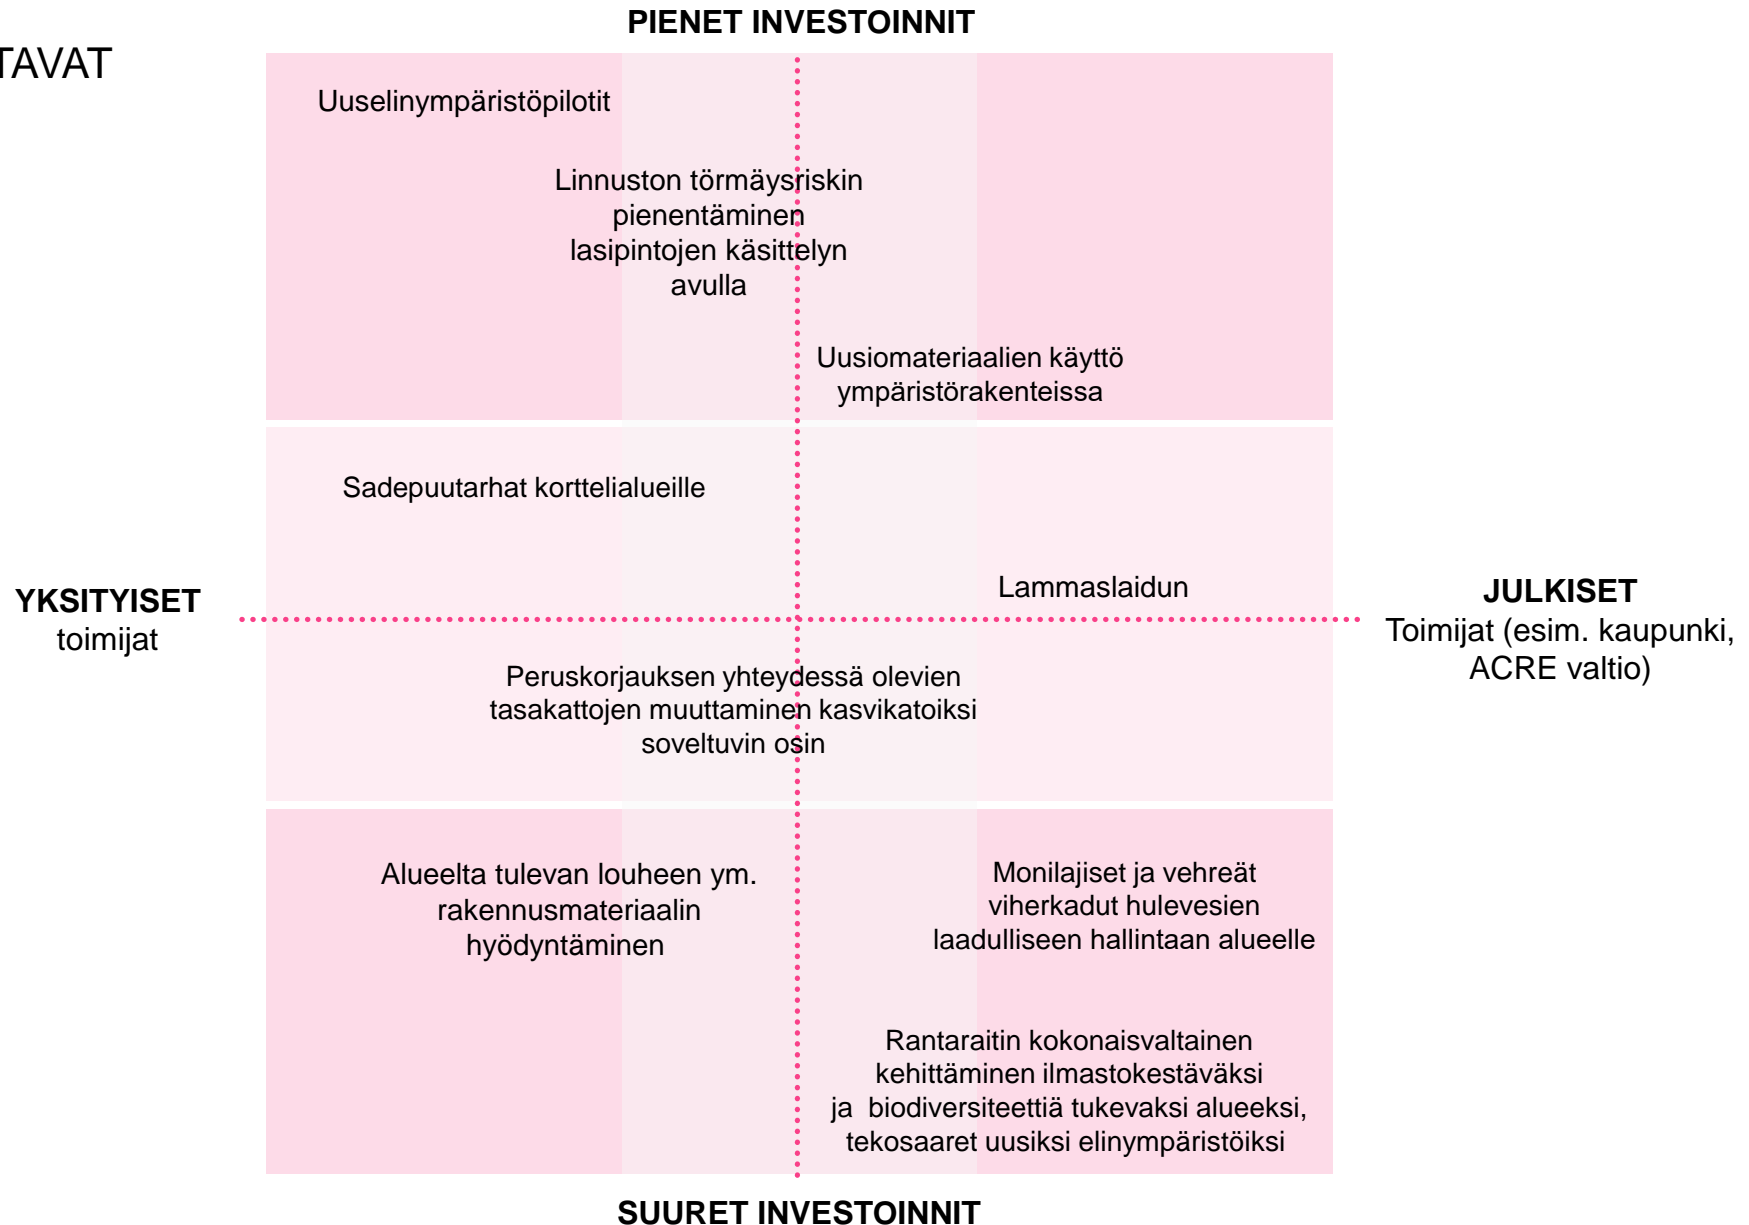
TAVAT

PIENET INVESTOINNIT

Uuselinympäristöpilotit

Linnuston törmäysriskin pienentäminen lasipintojen käsittelyn avulla

Uusiomateriaalien käyttö ympäristörakenteissa

Sadepuutarhat korttelialueille

YKSITYISET
toimijat

Lammaslaidun

JULKISET
Toimijat (esim. kaupunki, ACRE valtio)

Peruskorjauksen yhteydessä olevien tasakattojen muuttaminen kasvikatoiksi soveltuvin osin

Alueelta tulevan louheen ym. rakennusmateriaalin hyödyntäminen

Monilajiset ja vehreät viherkadut hulevesien laadulliseen hallintaan alueelle

Rantaraitin kokonaisvaltainen kehittäminen ilmastokestäväksi ja biodiversiteettiä tukevaksi alueeksi, tekosaaret uusiksi elinympäristöiksi

SUURET INVESTOINNIT